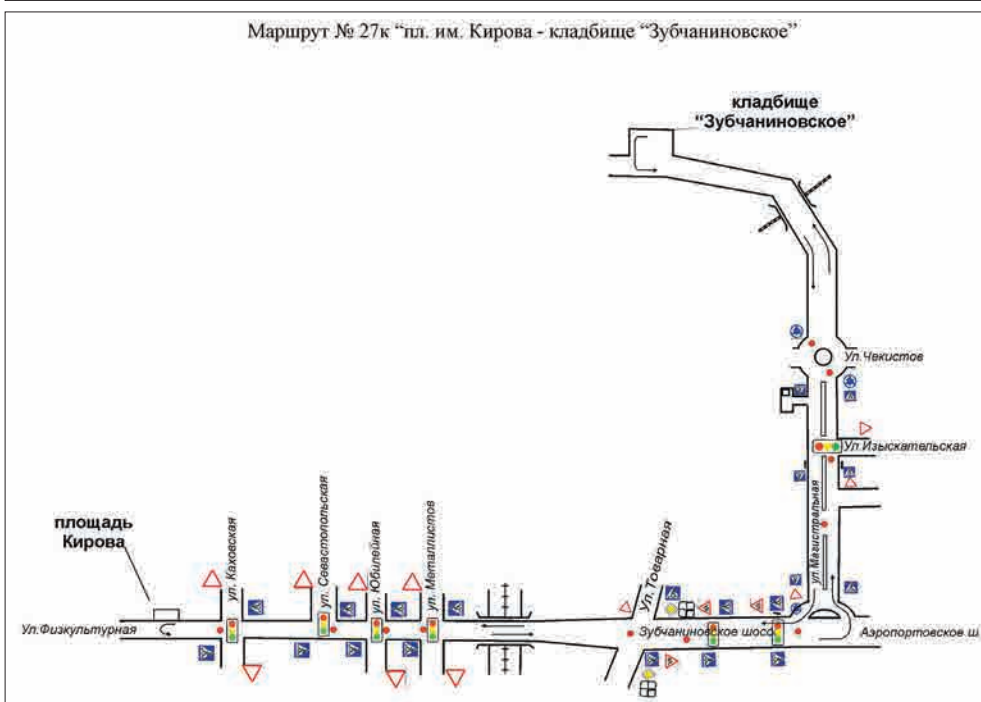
Маршрут № 27к "пл. им. Кирова - кладбище "Зубчаниновское"

кладбище "Зубчаниновское"

Ул.Чекистов

Ул.Изыскательская

ул. Магистральная

площадь Кирова

ул. Каховская

ул. Севастопольская

ул. Юбилейная

ул. Металлистов

Ул. Товарная

Ул.Физкультурная

Зубчаниновское шоссе

Аэропортовское ш.